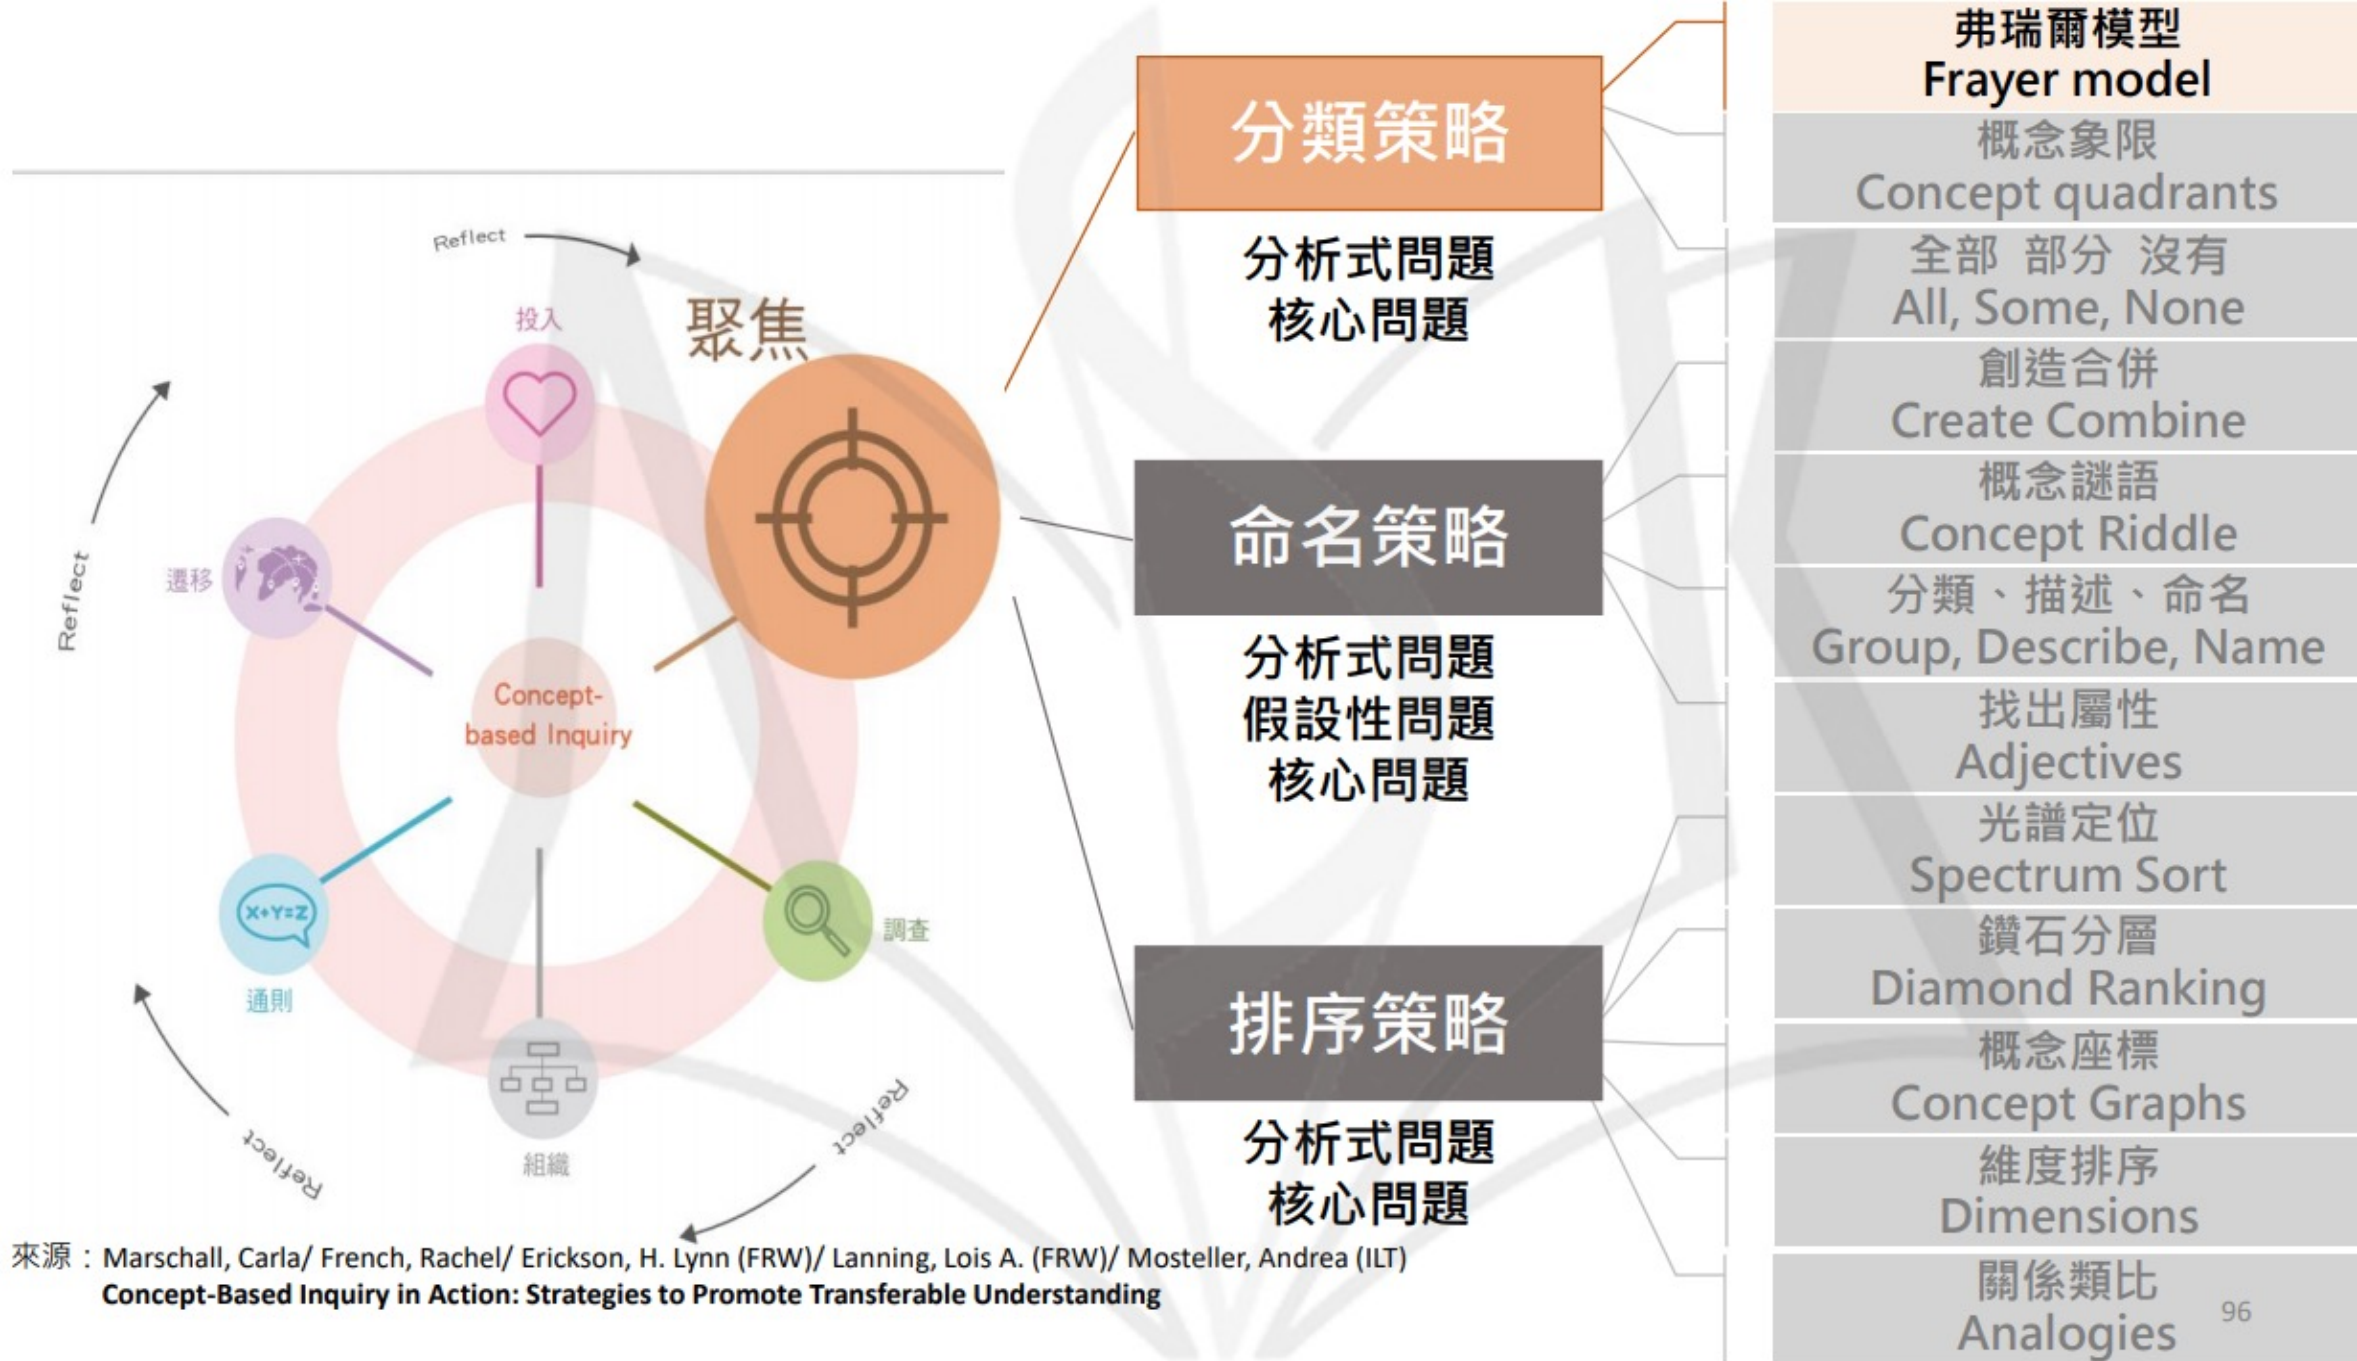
Reflect

投入

聚焦

遷移

Concept-based Inquiry

通則

組織

調查

Reflect

Reflect

Reflect

$X+Y=Z$

分類策略

分析式問題
核心問題

命名策略

分析式問題
假設性問題
核心問題

排序策略

分析式問題
核心問題

弗瑞爾模型
Frayer model

概念象限
Concept quadrants

全部 部分 沒有
All, Some, None

創造合併
Create Combine

概念謎語
Concept Riddle

分類、描述、命名
Group, Describe, Name

找出屬性
Adjectives

光譜定位
Spectrum Sort

鑽石分層
Diamond Ranking

概念座標
Concept Graphs

維度排序
Dimensions

關係類比
Analogies

96

來源：Marschall, Carla/ French, Rachel/ Erickson, H. Lynn (FRW)/ Lanning, Lois A. (FRW)/ Mosteller, Andrea (ILT)
Concept-Based Inquiry in Action: Strategies to Promote Transferable Understanding